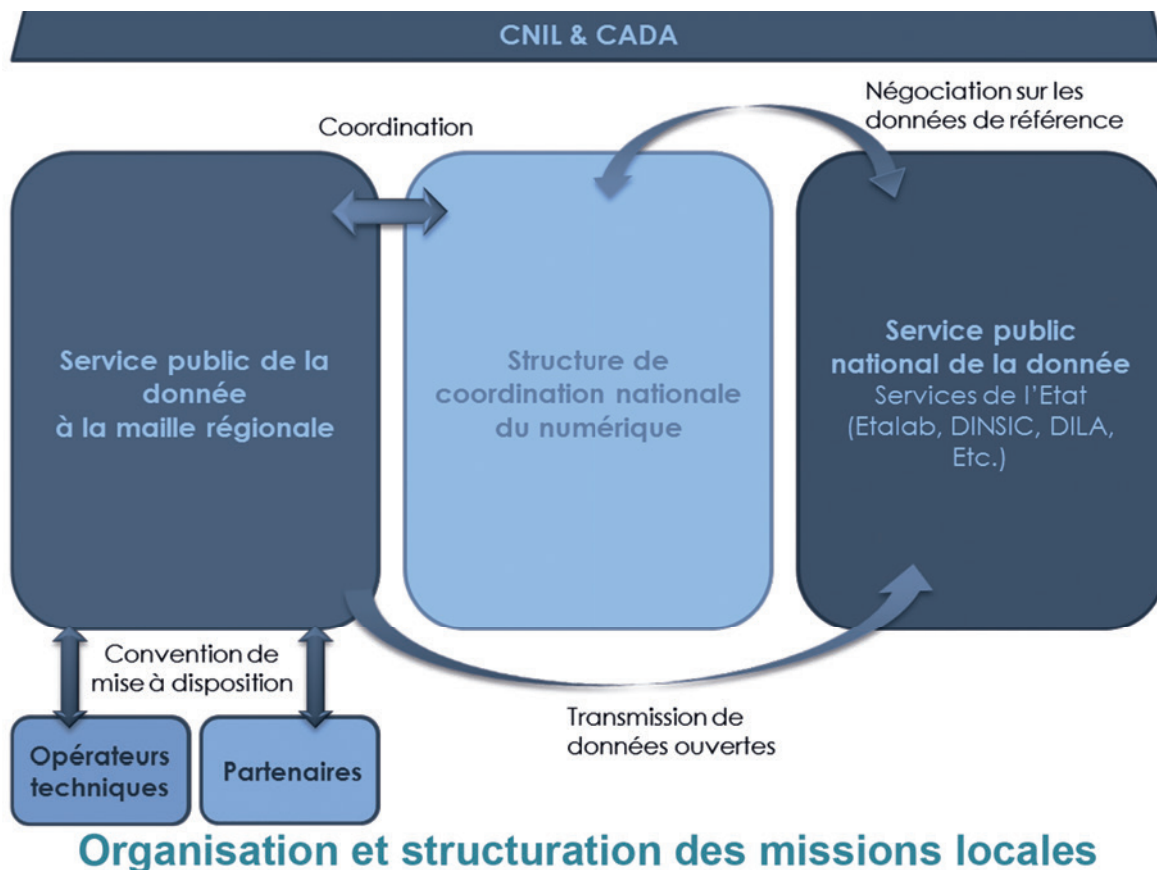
CNIL & CADA

Coordination

Négociation sur les données de référence

Service public de la donnée à la maille régionale

Structure de coordination nationale du numérique

Service public national de la donnée
Services de l'Etat (Etalab, DINSIC, DILA, Etc.)

Convention de mise à disposition

Transmission de données ouvertes

Opérateurs techniques

Partenaires

Organisation et structuration des missions locales